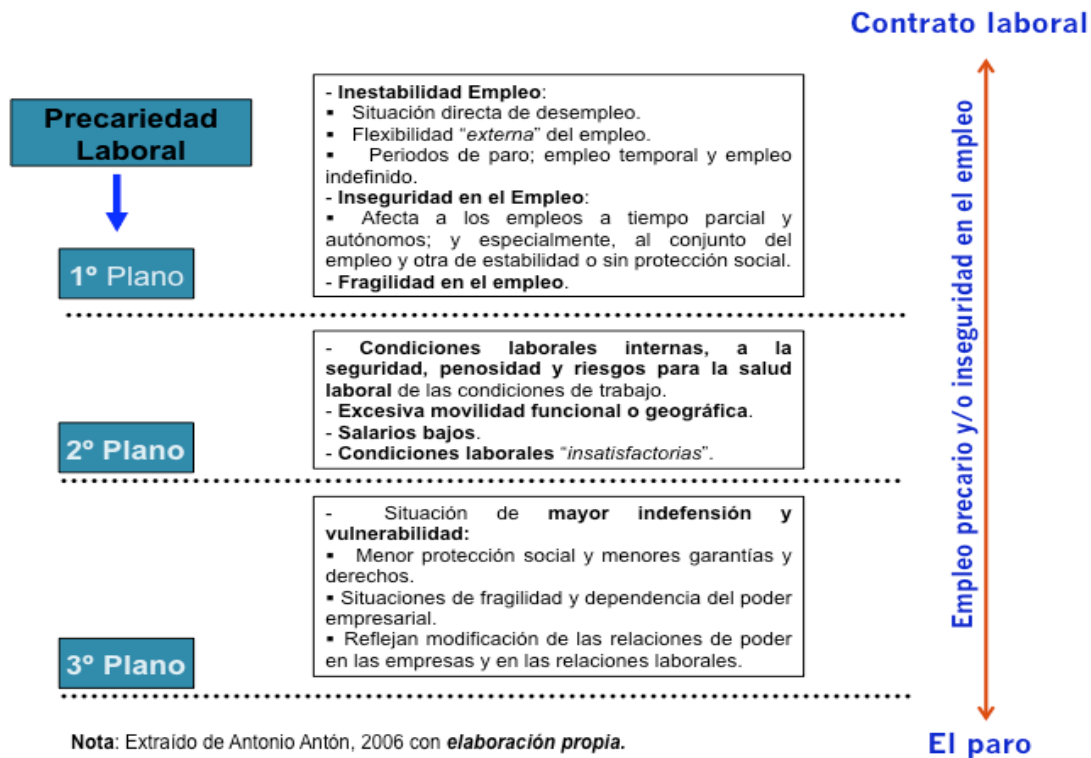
Contrato laboral

Precariedad Laboral

1º Plano

- Inestabilidad Empleo:
▪ Situación directa de desempleo.
▪ Flexibilidad "externa" del empleo.
▪ Periodos de paro; empleo temporal y empleo indefinido.
- Inseguridad en el Empleo:
▪ Afecta a los empleos a tiempo parcial y autónomos; y especialmente, al conjunto del empleo y otra de estabilidad o sin protección social.
- Fragilidad en el empleo.

2º Plano

- Condiciones laborales internas, a la seguridad, penosidad y riesgos para la salud laboral de las condiciones de trabajo.
- Excesiva movilidad funcional o geográfica.
- Salarios bajos.
- Condiciones laborales "insatisfactorias".

3º Plano

- Situación de mayor indefensión y vulnerabilidad:
▪ Menor protección social y menores garantías y derechos.
▪ Situaciones de fragilidad y dependencia del poder empresarial.
▪ Reflejan modificación de las relaciones de poder en las empresas y en las relaciones laborales.

Empleo precario y/o inseguridad en el empleo

El paro

Nota: Extraído de Antonio Antón, 2006 con elaboración propia.